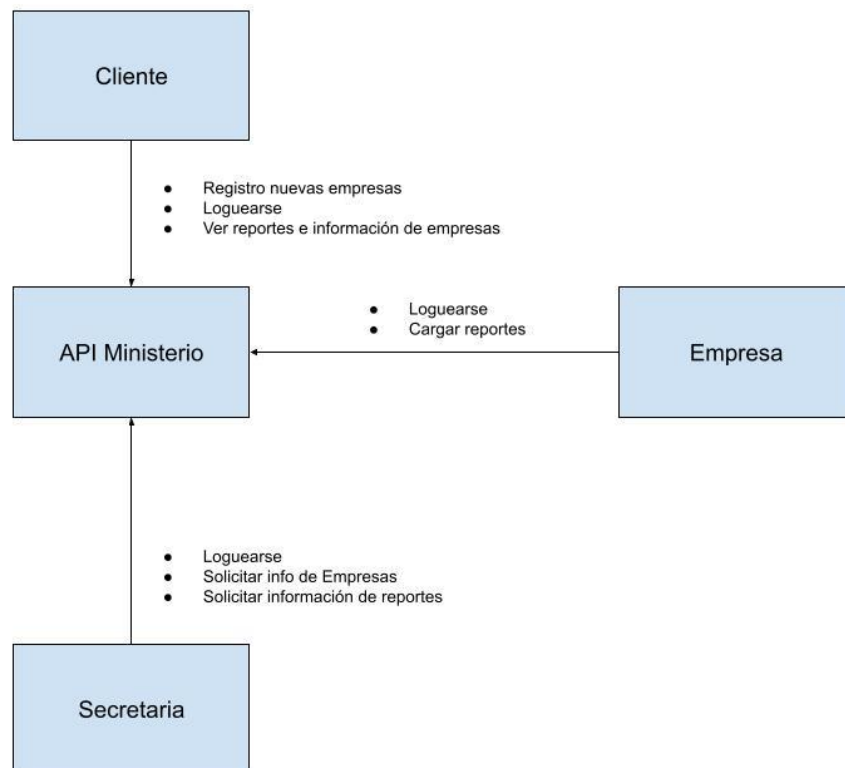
Cliente

- Registro nuevas empresas
- Loguearse
- Ver reportes e información de empresas

API Ministerio

- Loguearse
- Cargar reportes

Empresa

- Loguearse
- Solicitar info de Empresas
- Solicitar información de reportes

Secretaria